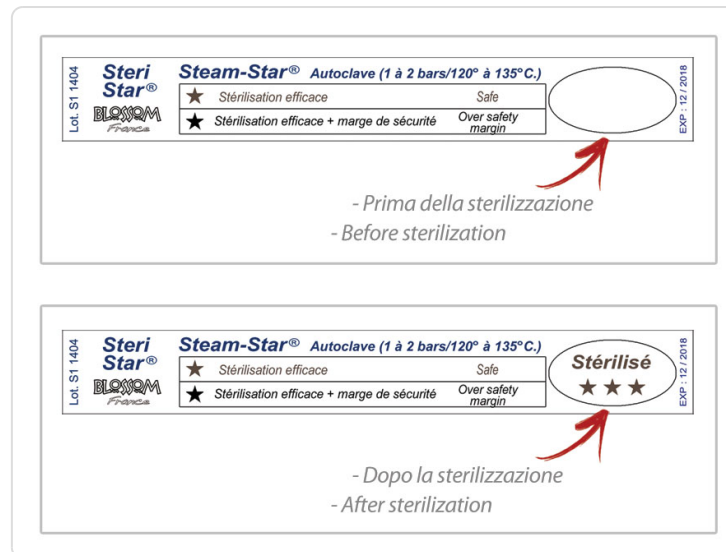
Lot. S1 1404

Steri Star®
BLOSSOM France

Steam-Star® Autoclave (1 à 2 bars/120° à 135°C.)

| | | |
|---|---|---|
| ★ | Stérilisation efficace | Safe |
| ★ | Stérilisation efficace + marge de sécurité | Over safety margin |

EXP : 12 / 2018

- Prima della sterilizzazione
- Before sterilization

Lot. S1 1404

Steri Star®
BLOSSOM France

Steam-Star® Autoclave (1 à 2 bars/120° à 135°C.)

| | | |
|---|---|---|
| ★ | Stérilisation efficace | Safe |
| ★ | Stérilisation efficace + marge de sécurité | Over safety margin |

Stérilisé
★★★

EXP : 12 / 2018

- Dopo la sterilizzazione
- After sterilization